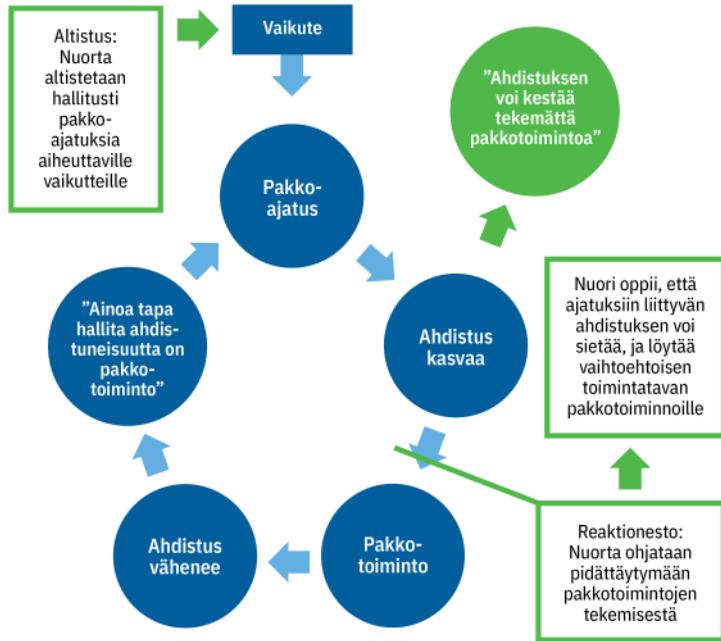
Altistus: Nuorta altistetaan hallitusti pakkoajatuksia aiheuttaville vaikutteille

Vaikute

Pakkoajatus

"Ahdistuksen voi kestää tekemättä pakkotoimintoa"

Ahdistus kasvaa

Nuori oppii, että ajatuksiin liittyvän ahdistuksen voi sietää, ja löytää vaihtoehtoisen toimintatavan pakkotoiminnoille

"Ainoa tapa hallita ahdistuneisuutta on pakkotoiminto"

Pakkotoiminto

Ahdistus vähenee

Reaktionesto: Nuorta ohjataan pidättäytymään pakkotoimintojen tekemisestä